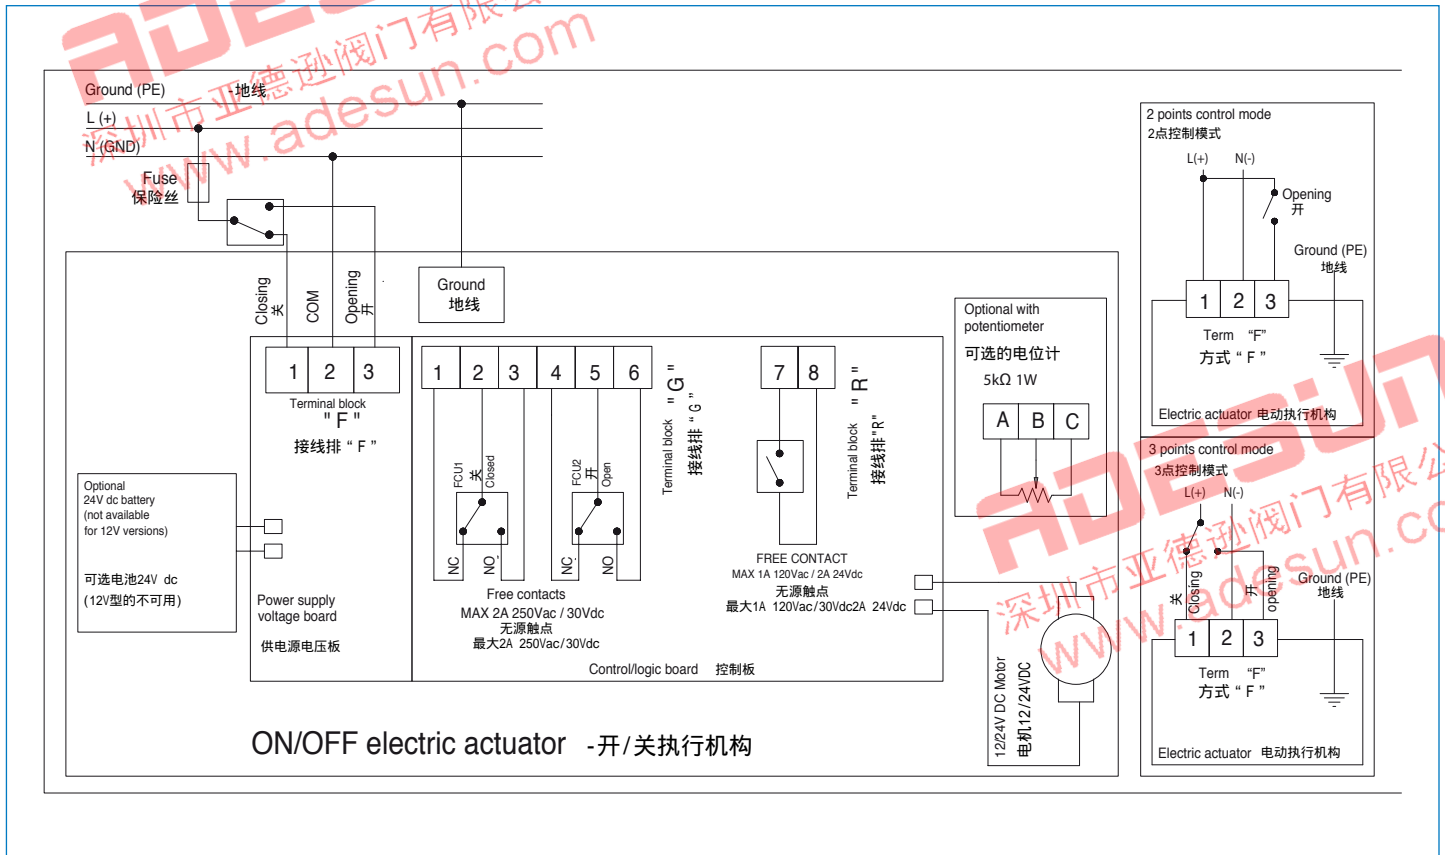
Ground (PE) -地线
L (+)
N (GND)
Fuse
保险丝

Closing 关
COM
Opening 开

Ground
地线

1 2 3
Terminal block
" F "
接线排 " F "

1 2 3 4 5 6
FCU1 关 Closed
FCU2 开 Open
NC NO NC NO
Terminal block " G "
接线排 " G "

7 8
Terminal block " R "
接线排"R"

Optional with potentiometer
可选的电位计
5kΩ 1W
A B C

Optional
24V dc battery
(not available
for 12V versions)

可选电池24V dc
(12V型的不可用)

Power supply
voltage board

供电源电压板

Free contacts
MAX 2A 250Vac / 30Vdc
无源触点
最大2A 250Vac/30Vdc

FREE CONTACT
MAX 1A 120Vac / 2A 24Vdc
无源触点
最大1A 120Vac/30Vdc2A 24Vdc

Control/logic board 控制板

12/24V DC Motor
电机12/24VDC

ON/OFF electric actuator -开/关执行机构

2 points control mode
2点控制模式
L(+) N(-)
Opening
开
Ground (PE)
地线
1 2 3
Term "F"
方式 " F "
Electric actuator 电动执行机构

3 points control mode
3点控制模式
L(+) N(-)
关 Closing
开 opening
Ground (PE)
地线
1 2 3
Term "F"
方式 " F "
Electric actuator 电动执行机构

深圳市亚德逊阀门有限公司
www.adesun.com